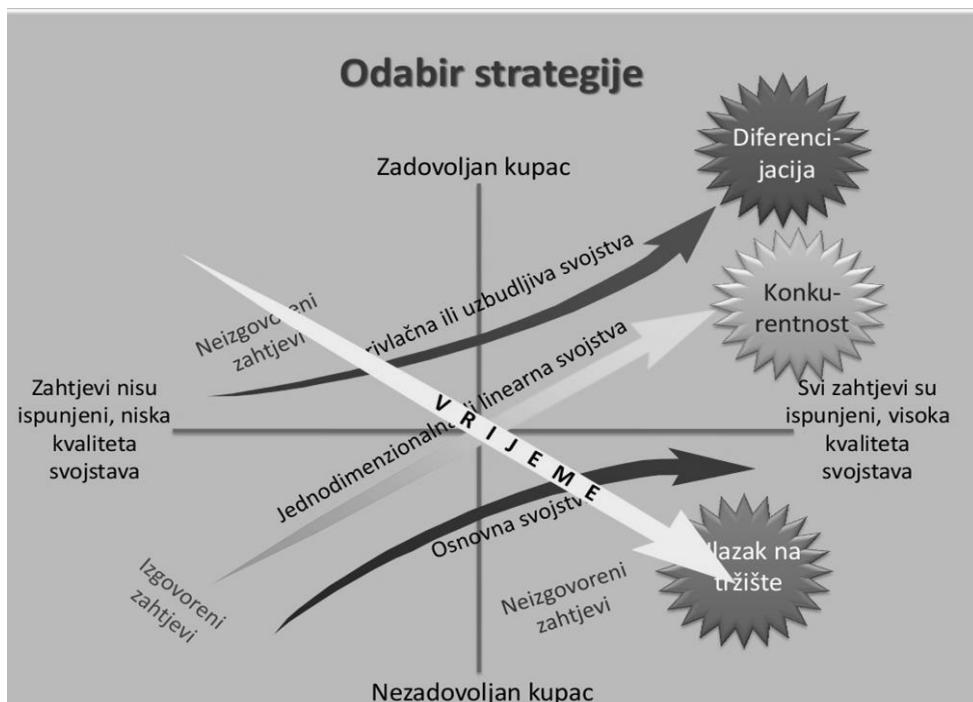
Odabir strategije

Zadovoljan kupac

Diferencijacija

Konkurentnost

Neizgovoreni zahtjevi

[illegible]rivlačna ili uzbudljiva svojstva

Jednodimenzionalna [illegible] linearna svojstva

Zahtjevi nisu ispunjeni, niska kvaliteta svojstava

V R I J E M E

Svi zahtjevi su ispunjeni, visoka kvaliteta svojstava

Osnovna svojstv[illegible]

Izgovoreni zahtjevi

Neizgovoreni zahtjevi

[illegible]lazak na tržište

Nezadovoljan kupac